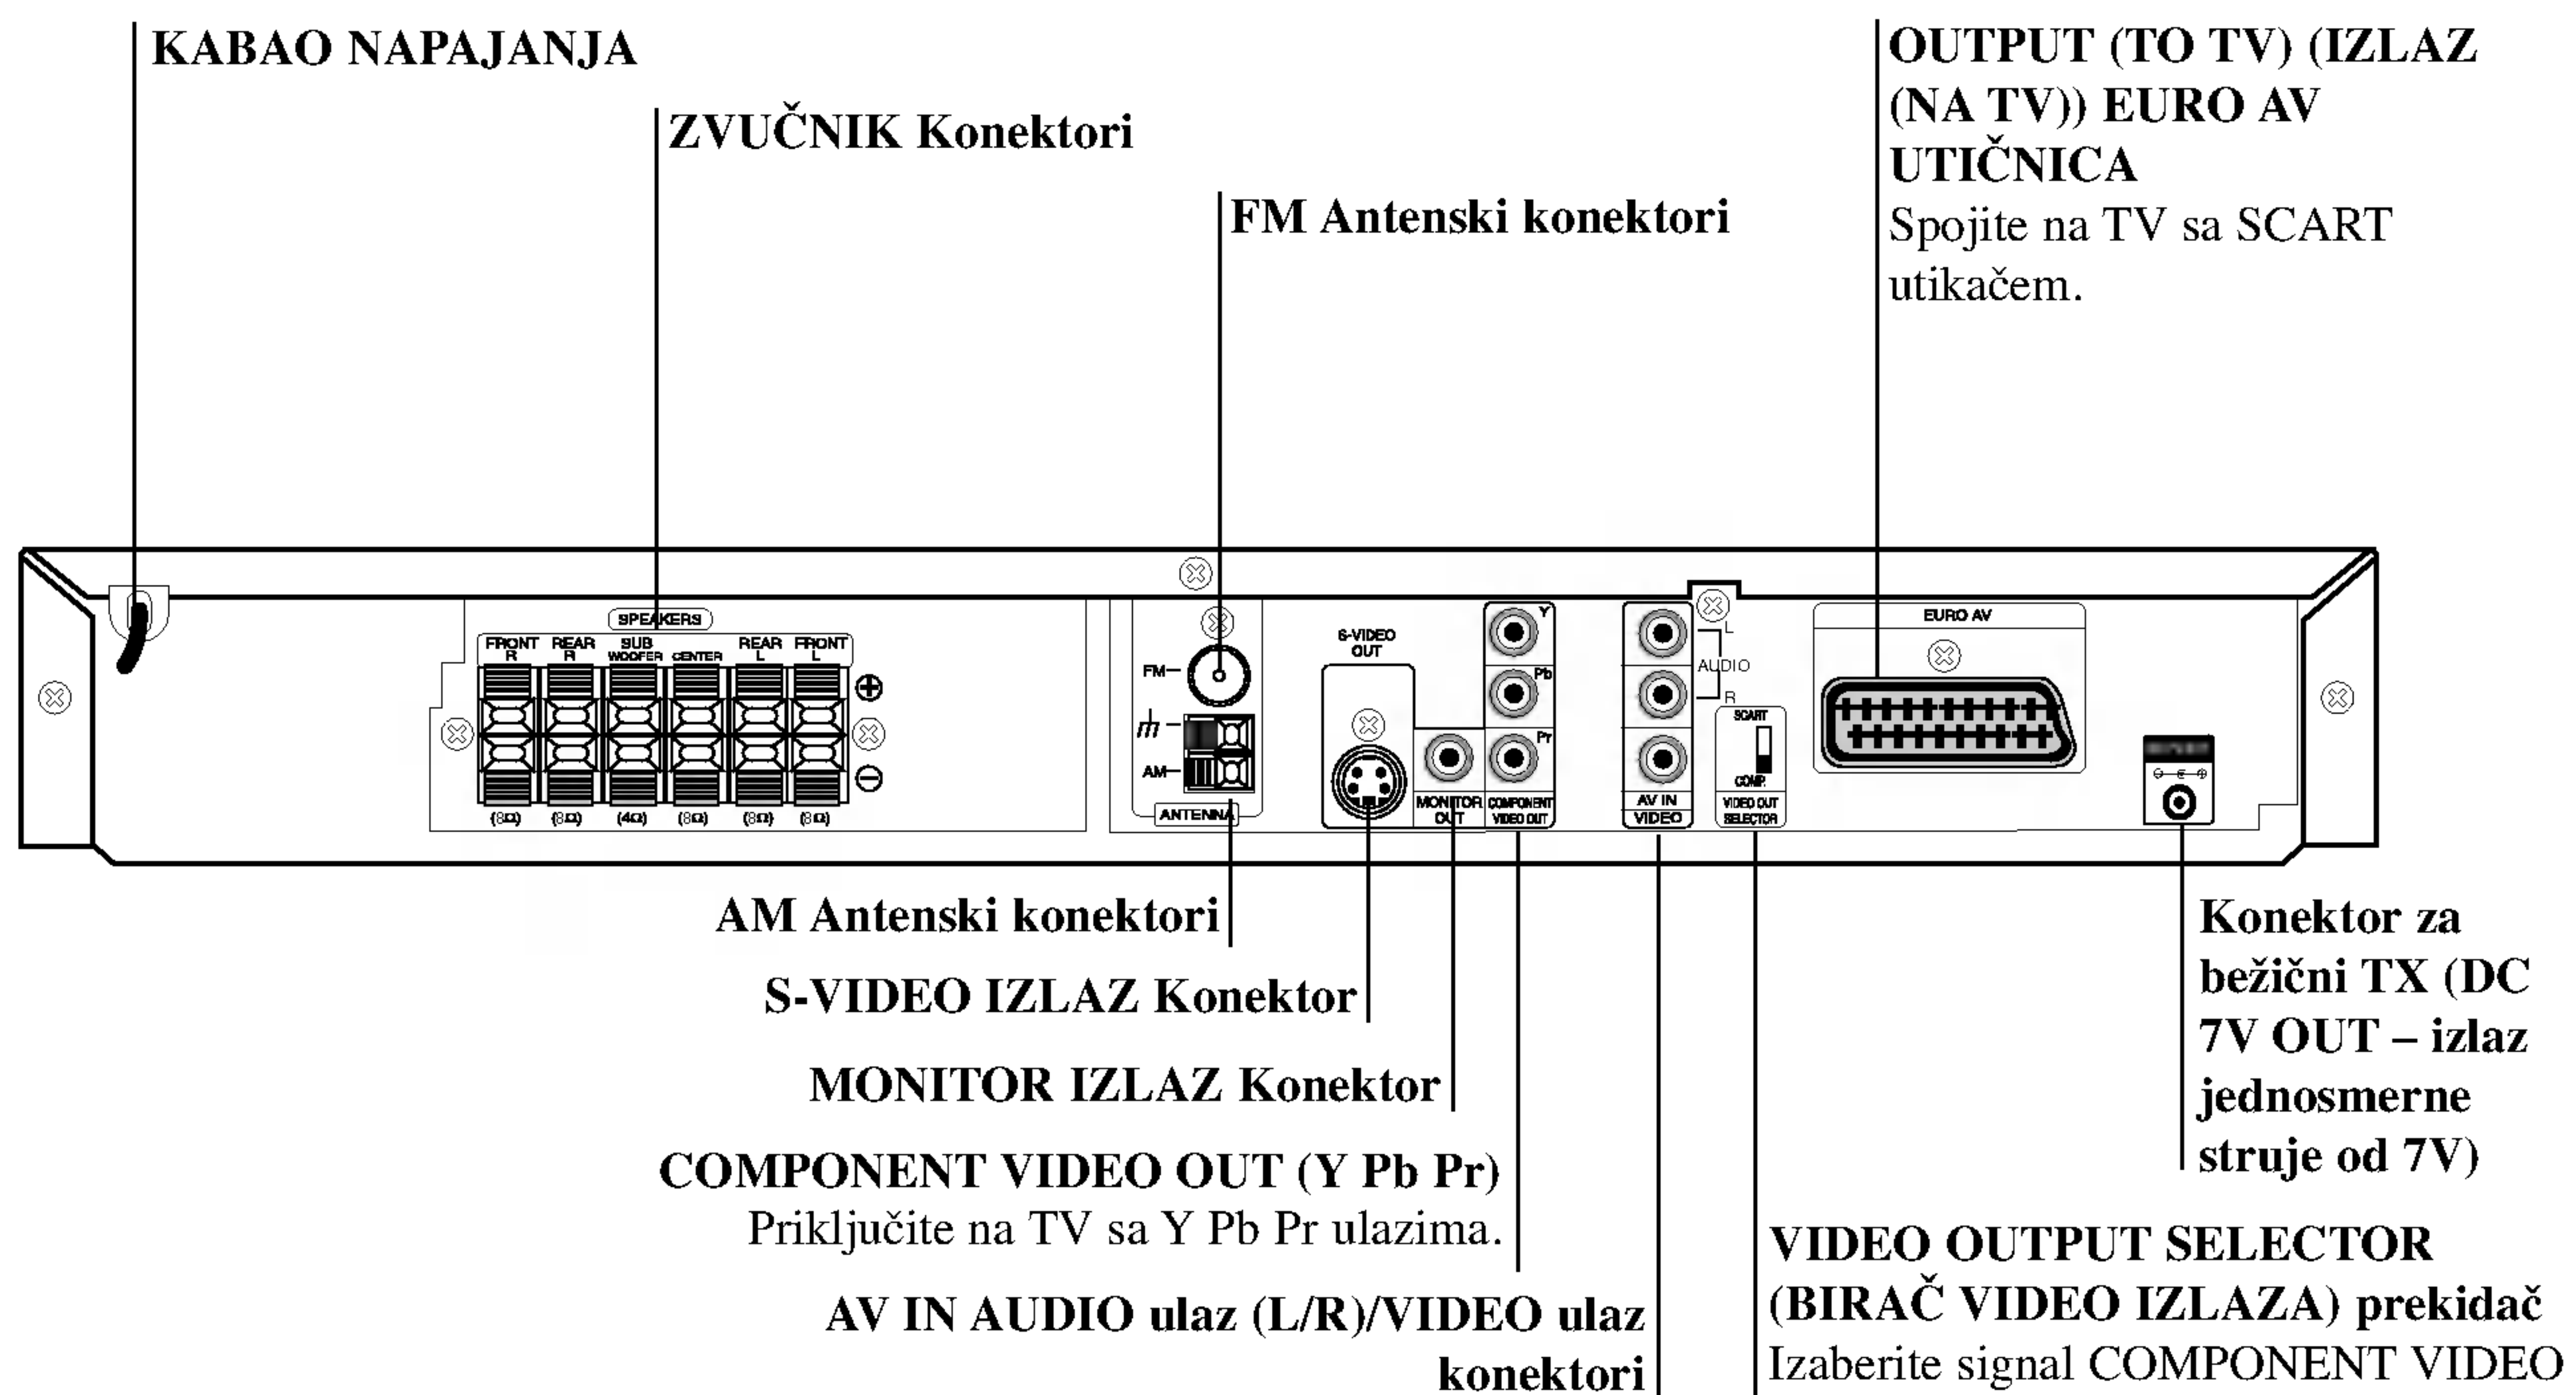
KABAO NAPAJANJA

ZVUČNIK Konektori

FM Antenski konektori

OUTPUT (TO TV) (IZLAZ (NA TV)) EURO AV UTIČNICA
Spojite na TV sa SCART utikačem.

SPEAKERS
FRONT R
REAR R
SUB WOOFER
CENTER
REAR L
FRONT L
(8Ω) (8Ω) (4Ω) (8Ω) (8Ω) (8Ω)
FM
AM
ANTENNA
S-VIDEO OUT
MONITOR OUT
Y
Pb
Pr
COMPONENT VIDEO OUT
L
AUDIO
R
AV IN
VIDEO
SCART
COMP.
VIDEO OUT SELECTOR
EURO AV

AM Antenski konektori

S-VIDEO IZLAZ Konektor

MONITOR IZLAZ Konektor

COMPONENT VIDEO OUT (Y Pb Pr)
Priključite na TV sa Y Pb Pr ulazima.

AV IN AUDIO ulaz (L/R)/VIDEO ulaz konektori

Konektor za bežični TX (DC 7V OUT – izlaz jednosmerne struje od 7V)

VIDEO OUTPUT SELECTOR (BIRAČ VIDEO IZLAZA) prekidač
Izaberite signal COMPONENT VIDEO